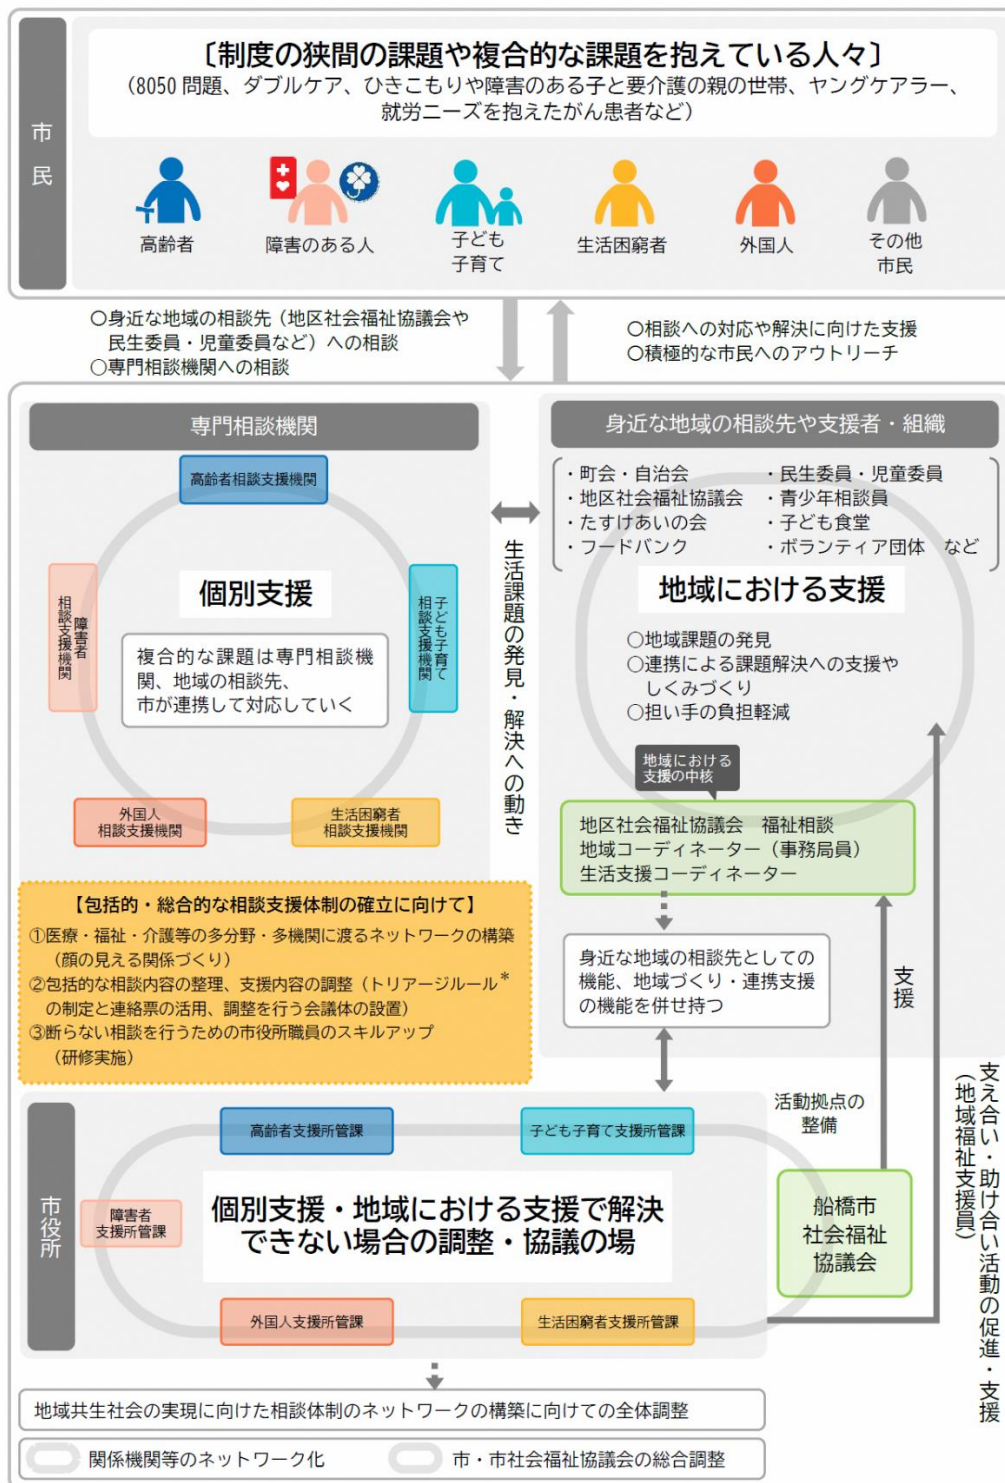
市民

〔制度の狭間の課題や複合的な課題を抱えている人々〕
（8050 問題、ダブルケア、ひきこもりや障害のある子と要介護の親の世帯、ヤングケアラー、就労ニーズを抱えたがん患者など）

高齢者　障害のある人　子ども子育て　生活困窮者　外国人　その他市民

○身近な地域の相談先（地区社会福祉協議会や民生委員・児童委員など）への相談
○専門相談機関への相談

○相談への対応や解決に向けた支援
○積極的な市民へのアウトリーチ

専門相談機関

高齢者相談支援機関
障害者相談支援機関
子ども子育て相談支援機関
外国人相談支援機関
生活困窮者相談支援機関

個別支援

複合的な課題は専門相談機関、地域の相談先、市が連携して対応していく

生活課題の発見・解決への動き

身近な地域の相談先や支援者・組織

・町会・自治会
・地区社会福祉協議会
・たすけあいの会
・フードバンク
・民生委員・児童委員
・青少年相談員
・子ども食堂
・ボランティア団体　など

地域における支援

○地域課題の発見
○連携による課題解決への支援やしくみづくり
○担い手の負担軽減

地域における支援の中核

地区社会福祉協議会　福祉相談
地域コーディネーター（事務局員）
生活支援コーディネーター

身近な地域の相談先としての機能、地域づくり・連携支援の機能を併せ持つ

支援

【包括的・総合的な相談支援体制の確立に向けて】
①医療・福祉・介護等の多分野・多機関に渡るネットワークの構築（顔の見える関係づくり）
②包括的な相談内容の整理、支援内容の調整（トリアージルール＊の制定と連絡票の活用、調整を行う会議体の設置）
③断らない相談を行うための市役所職員のスキルアップ（研修実施）

活動拠点の整備

支え合い・助け合い活動の促進・支援（地域福祉支援員）

市役所

高齢者支援所管課
子ども子育て支援所管課
障害者支援所管課
外国人支援所管課
生活困窮者支援所管課

個別支援・地域における支援で解決できない場合の調整・協議の場

船橋市社会福祉協議会

地域共生社会の実現に向けた相談体制のネットワークの構築に向けての全体調整

関係機関等のネットワーク化
市・市社会福祉協議会の総合調整